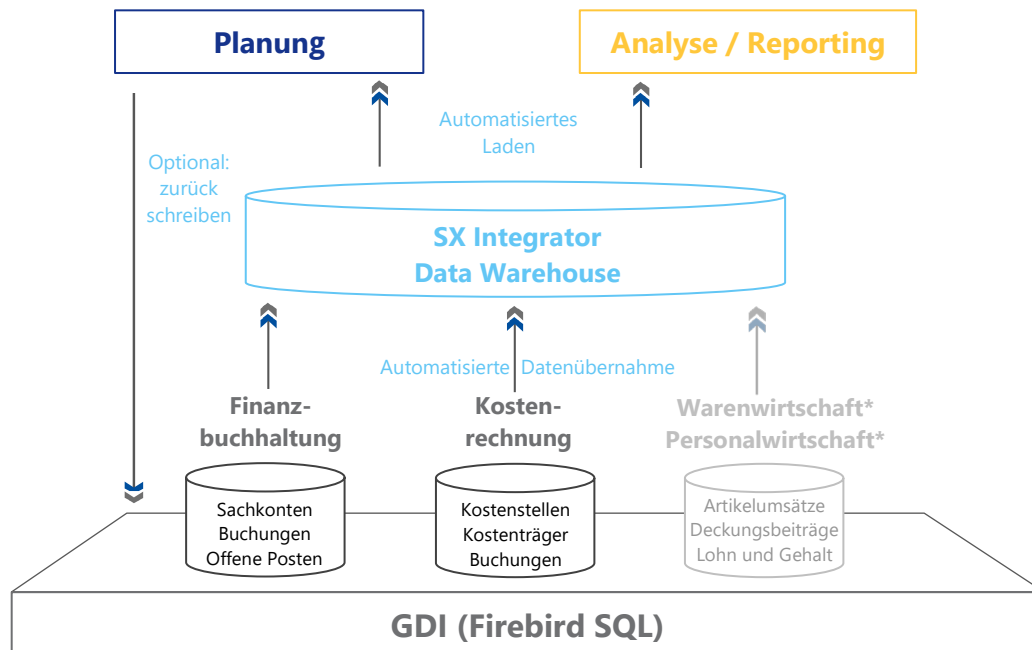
Planung

Analyse / Reporting

Optional: zurück schreiben

Automatisiertes Laden

SX Integrator Data Warehouse

Automatisierte Datenübernahme

Finanzbuchhaltung

Kostenrechnung

Warenwirtschaft* Personalwirtschaft*

Sachkonten Buchungen Offene Posten

Kostenstellen Kostenträger Buchungen

Artikelumsätze Deckungsbeiträge Lohn und Gehalt

GDI (Firebird SQL)